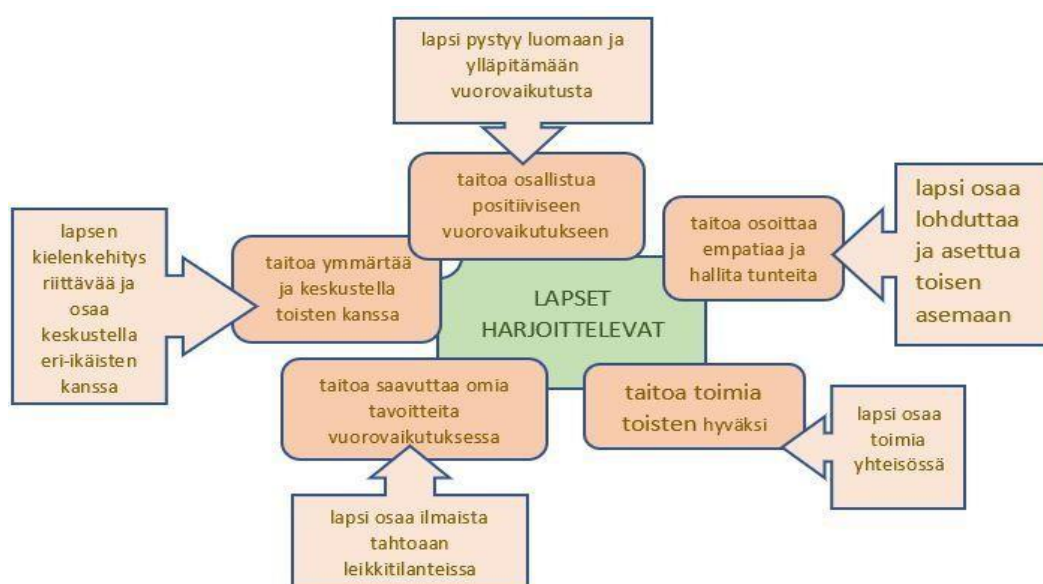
lapsi pystyy luomaan ja ylläpitämään vuorovaikutusta

taitoa osallistua positiiviseen vuorovaikutukseen

lapsen kielenkehitys riittävää ja osaa keskustella eri-ikäisten kanssa

taitoa ymmärtää ja keskustella toisten kanssa

LAPSET HARJOITTELEVAT

taitoa osoittaa empatiaa ja hallita tunteita

lapsi osaa lohduttaa ja asettua toisen asemaan

taitoa saavuttaa omia tavoitteita vuorovaikutuksessa

taitoa toimia toisten hyväksi

lapsi osaa toimia yhteisössä

lapsi osaa ilmaista tahtoaan leikkitilanteissa